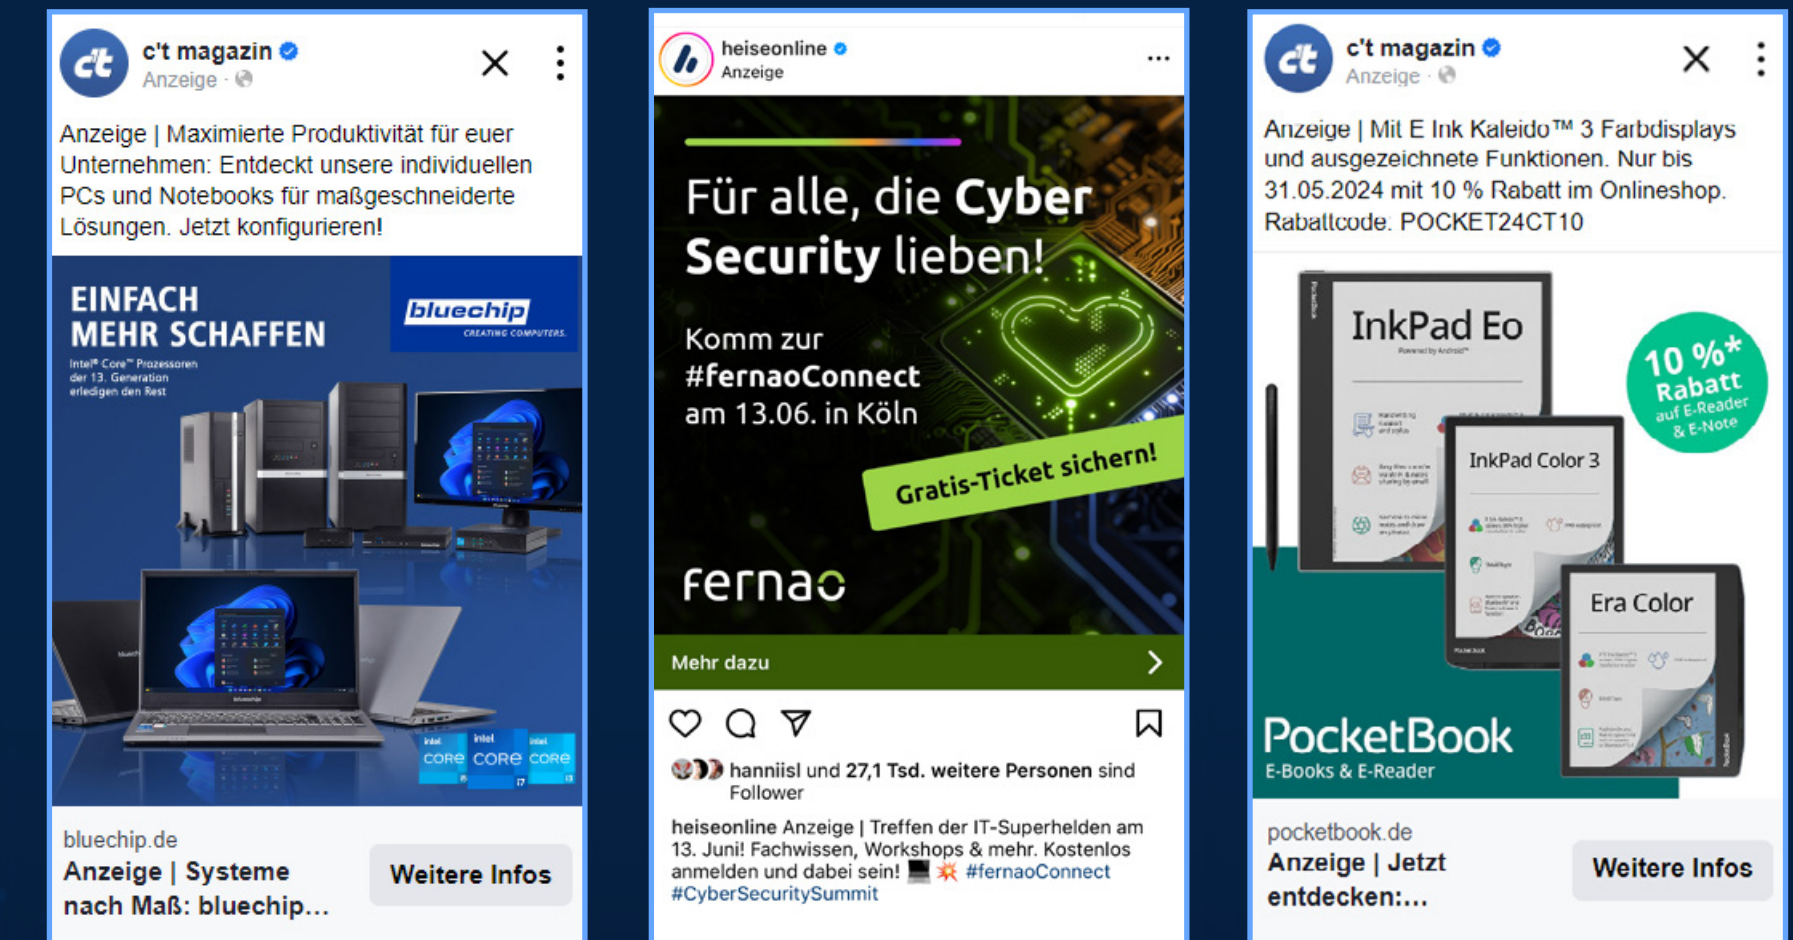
c't magazin
Anzeige ·

Anzeige | Maximierte Produktivität für euer Unternehmen: Entdeckt unsere individuellen PCs und Notebooks für maßgeschneiderte Lösungen. Jetzt konfigurieren!

EINFACH MEHR SCHAFFEN
Intel® Core™ Prozessoren der 13. Generation erledigen den Rest

bluechip
CREATING COMPUTERS.

intel CORE
intel CORE i7
intel CORE i3

bluechip.de
Anzeige | Systeme nach Maß: bluechip...
Weitere Infos

heiseonline
Anzeige
...

Für alle, die Cyber Security lieben!
Komm zur #fernaoConnect am 13.06. in Köln
Gratis-Ticket sichern!
fernao

Mehr dazu

hanniisl und 27,1 Tsd. weitere Personen sind Follower

heiseonline Anzeige | Treffen der IT-Superhelden am 13. Juni! Fachwissen, Workshops & mehr. Kostenlos anmelden und dabei sein! 💻💥 #fernaoConnect #CyberSecuritySummit

c't magazin
Anzeige ·

Anzeige | Mit E Ink Kaleido™ 3 Farbdisplays und ausgezeichnete Funktionen. Nur bis 31.05.2024 mit 10 % Rabatt im Onlineshop. Rabattcode: POCKET24CT10

InkPad Eo
InkPad Color 3
Era Color
10 %* Rabatt auf E-Reader & E-Note
PocketBook
E-Books & E-Reader

pocketbook.de
Anzeige | Jetzt entdecken:...
Weitere Infos